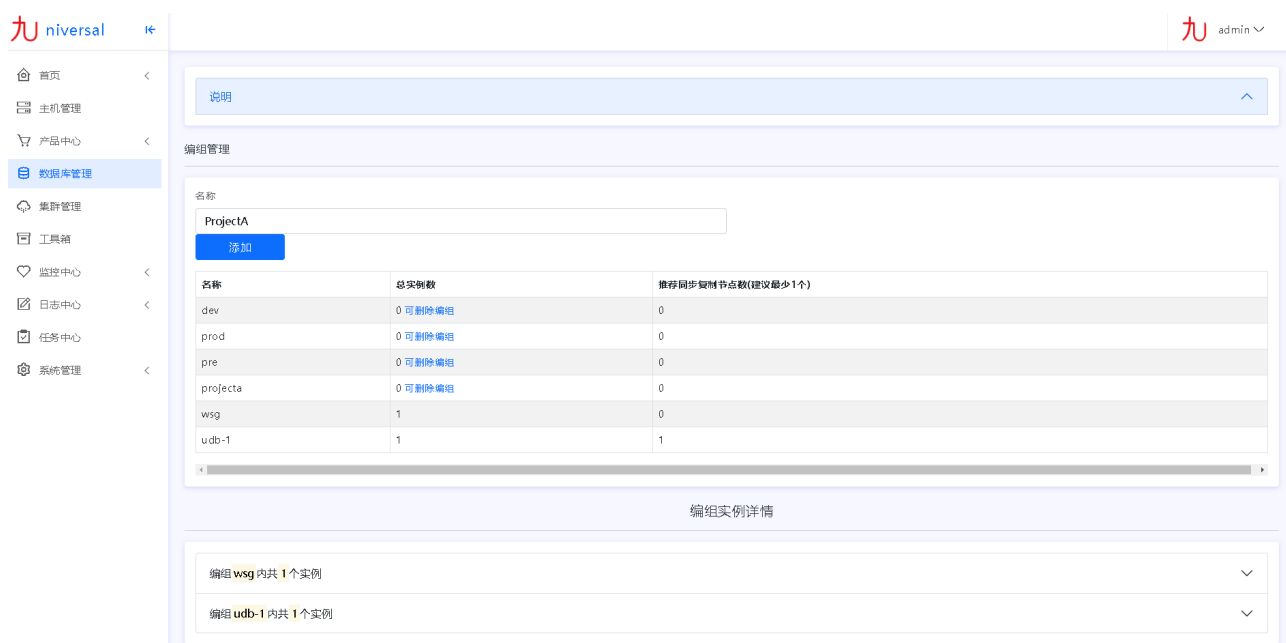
九 niversal

首页
主机管理
产品中心
数据库管理
集群管理
工具箱
监控中心
日志中心
任务中心
系统管理

九 admin

说明

编组管理

名称
ProjectA
添加

| 名称 | 总实例数 | 推荐同步复制节点数(建议最少1个) |
|---|---|---|
| dev | 0 可删除编组 | 0 |
| prod | 0 可删除编组 | 0 |
| pre | 0 可删除编组 | 0 |
| projecta | 0 可删除编组 | 0 |
| wsg | 1 | 0 |
| udb-1 | 1 | 1 |

编组实例详情

编组 wsg 内共 1 个实例

编组 udb-1 内共 1 个实例